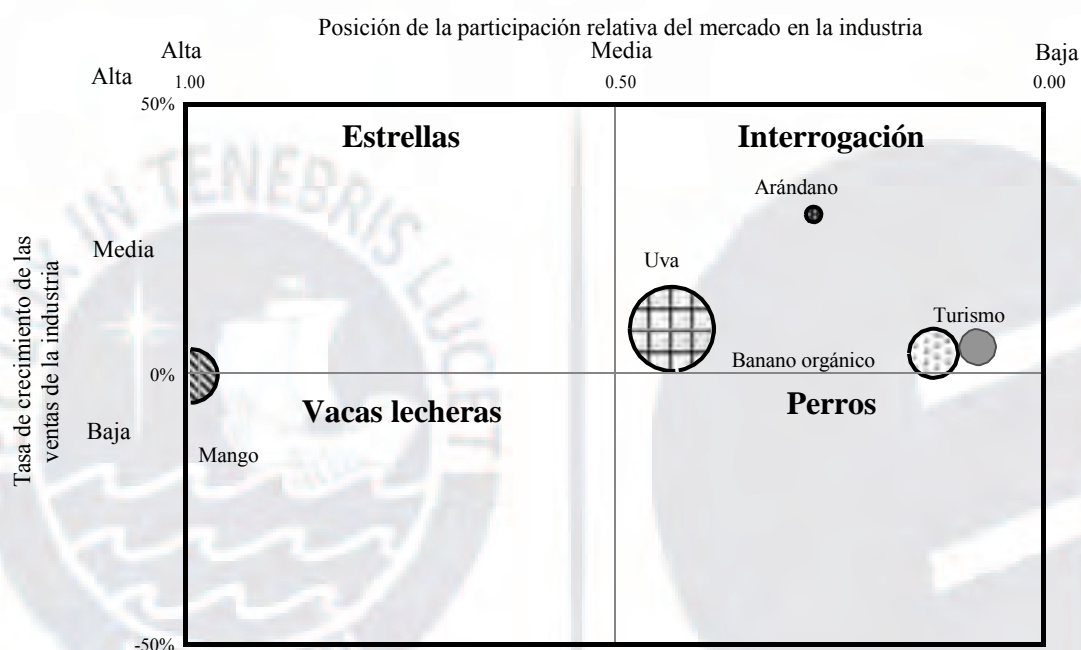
Posición de la participación relativa del mercado en la industria

Alta
1.00

Media
0.50

Baja
0.00

Alta

50%

Tasa de crecimiento de las ventas de la industria

Media

0%

Baja

-50%

Estrellas

Interrogación

Arándano

Uva

Turismo

Banano orgánico

Vacas lecheras

Perros

Mango